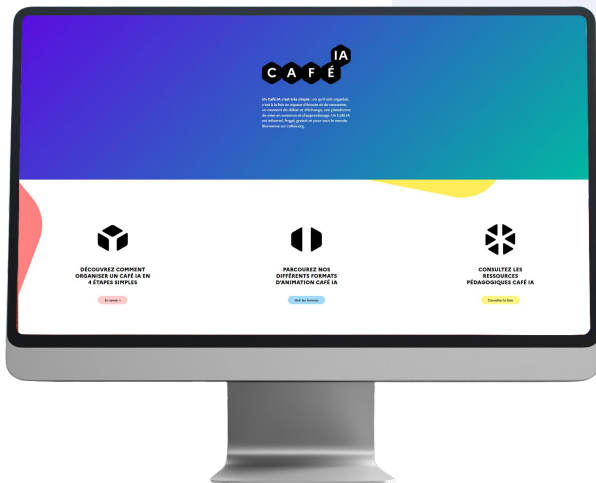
CAFÉ IA

Un Café IA c'est très simple : où qu'il soit organisé, c'est à la fois un espace d'écoute et de rencontre, un moment de débat et d'échange, une plateforme de mise en commun et d'apprentissage. Un Café IA est informel, frugal, gratuit et pour tout le monde. Bienvenue sur cafeia.org.

DÉCOUVREZ COMMENT ORGANISER UN CAFÉ IA EN 4 ÉTAPES SIMPLES

En savoir +

PARCOUREZ NOS DIFFÉRENTS FORMATS D'ANIMATION CAFÉ IA

Voir les formats

CONSULTEZ LES RESSOURCES PÉDAGOGIQUES CAFÉ IA

Consulter la liste